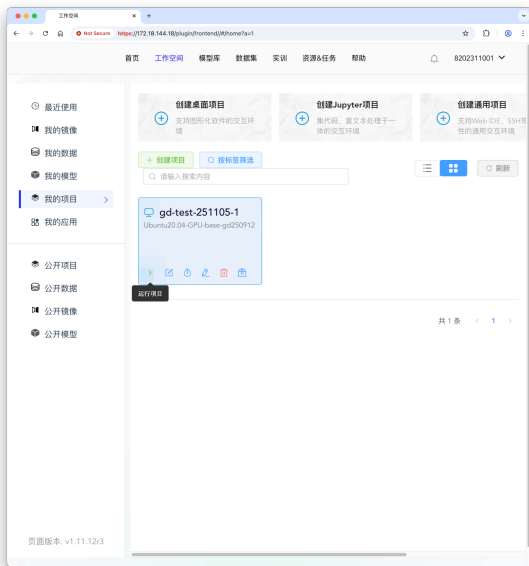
工作空间

Not Secure https://172.18.144.18/plugin/frontend/#/home?a=1

首页 工作空间 模型库 数据集 实训 资源&任务 帮助 8202311001

最近使用
我的镜像
我的数据
我的模型
我的项目
我的应用

公开项目
公开数据
公开镜像
公开模型

页面版本: v1.11.12/3

创建桌面项目
支持图形化软件的交互环境

创建Jupyter项目
集代码、富文本处理于一体的交互环境

创建通用项目
支持Web IDE、SSH等性的通用交互环境

+ 创建项目
按标签筛选
请输入搜索内容

刷新

gd-test-251105-1
Ubuntu20.04-GPU-base-gd250912

运行项目

共 1 条 < 1 >